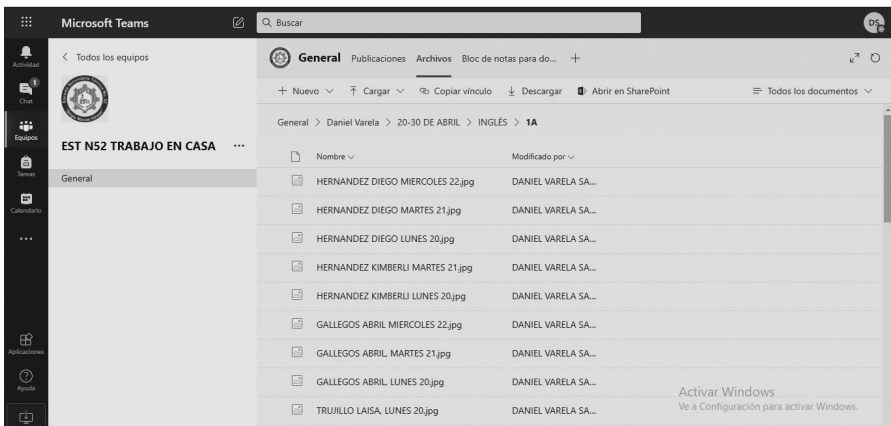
Microsoft Teams

Buscar

DS

Actividad

1
Chat

Equipos

Tareas

Calendario

...

Aplicaciones

Ayuda

< Todos los equipos

EST N52 TRABAJO EN CASA ...

General

General Publicaciones Archivos Bloc de notas para do... +

+ Nuevo ∨ Cargar ∨ Copiar vínculo Descargar Abrir en SharePoint

Todos los documentos ∨

General > Daniel Varela > 20-30 DE ABRIL > INGLÉS > 1A

| Nombre ∨ | Modificado por ∨ |
|---|---|
| HERNANDEZ DIEGO MIERCOLES 22.jpg | DANIEL VARELA SA... |
| HERNANDEZ DIEGO MARTES 21.jpg | DANIEL VARELA SA... |
| HERNANDEZ DIEGO LUNES 20.jpg | DANIEL VARELA SA... |
| HERNANDEZ KIMBERLI MARTES 21.jpg | DANIEL VARELA SA... |
| HERNANDEZ KIMBERLI LUNES 20.jpg | DANIEL VARELA SA... |
| GALLEGOS ABRIL MIERCOLES 22.jpg | DANIEL VARELA SA... |
| GALLEGOS ABRIL MARTES 21.jpg | DANIEL VARELA SA... |
| GALLEGOS ABRIL LUNES 20.jpg | DANIEL VARELA SA... |
| TRUJILLO LAISA LUNES 20.jpg | DANIEL VARELA SA... |

Activar Windows
Ve a Configuración para activar Windows.